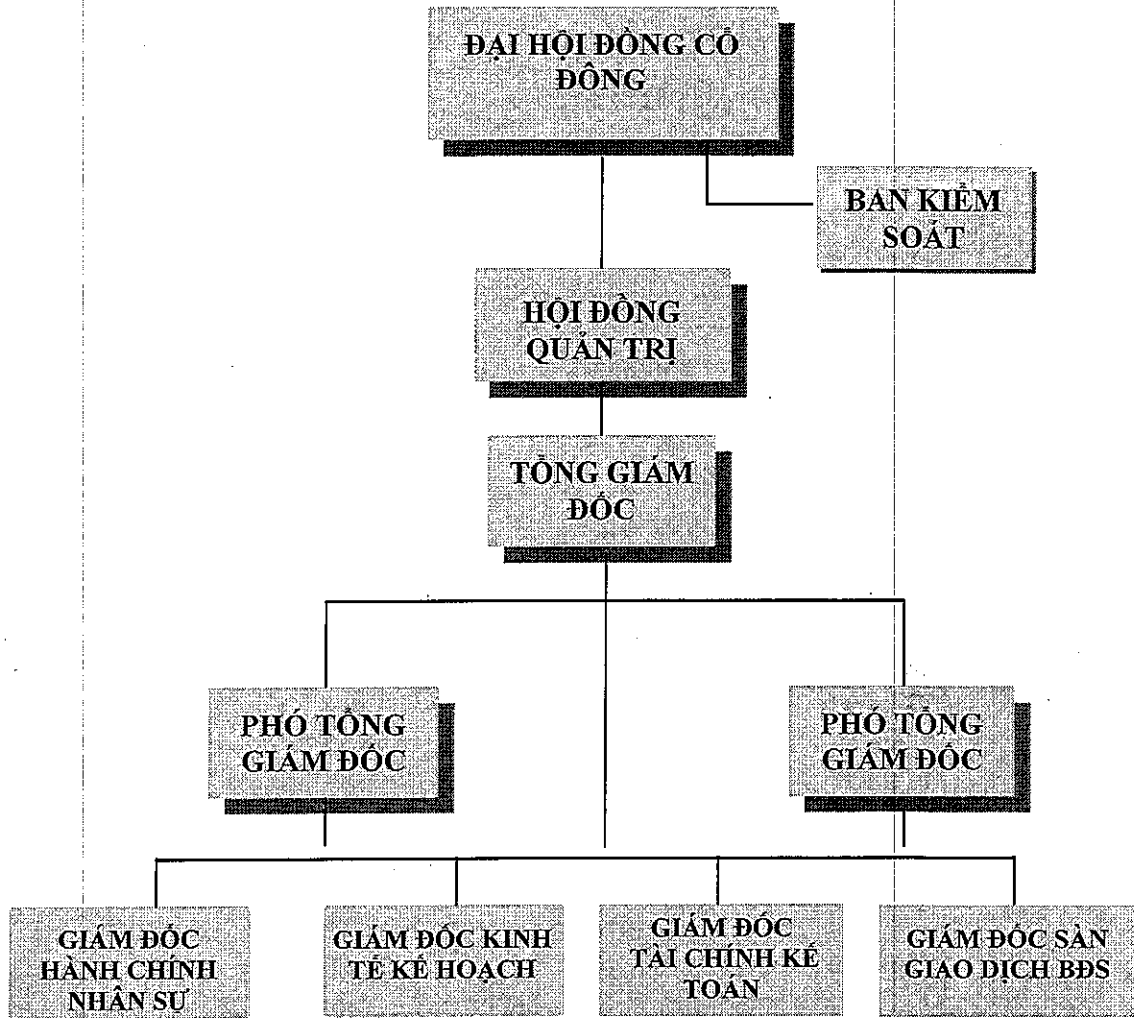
ĐẠI HỘI ĐỒNG CỔ ĐÔNG

BAN KIỂM SOÁT

HỘI ĐỒNG QUẢN TRỊ

TỔNG GIÁM ĐỐC

PHÓ TỔNG GIÁM ĐỐC

PHÓ TỔNG GIÁM ĐỐC

GIÁM ĐỐC HÀNH CHÍNH NHÂN SỰ

GIÁM ĐỐC KINH TẾ KẾ HOẠCH

GIÁM ĐỐC TÀI CHÍNH KẾ TOÁN

GIÁM ĐỐC SÀN GIAO DỊCH BĐS